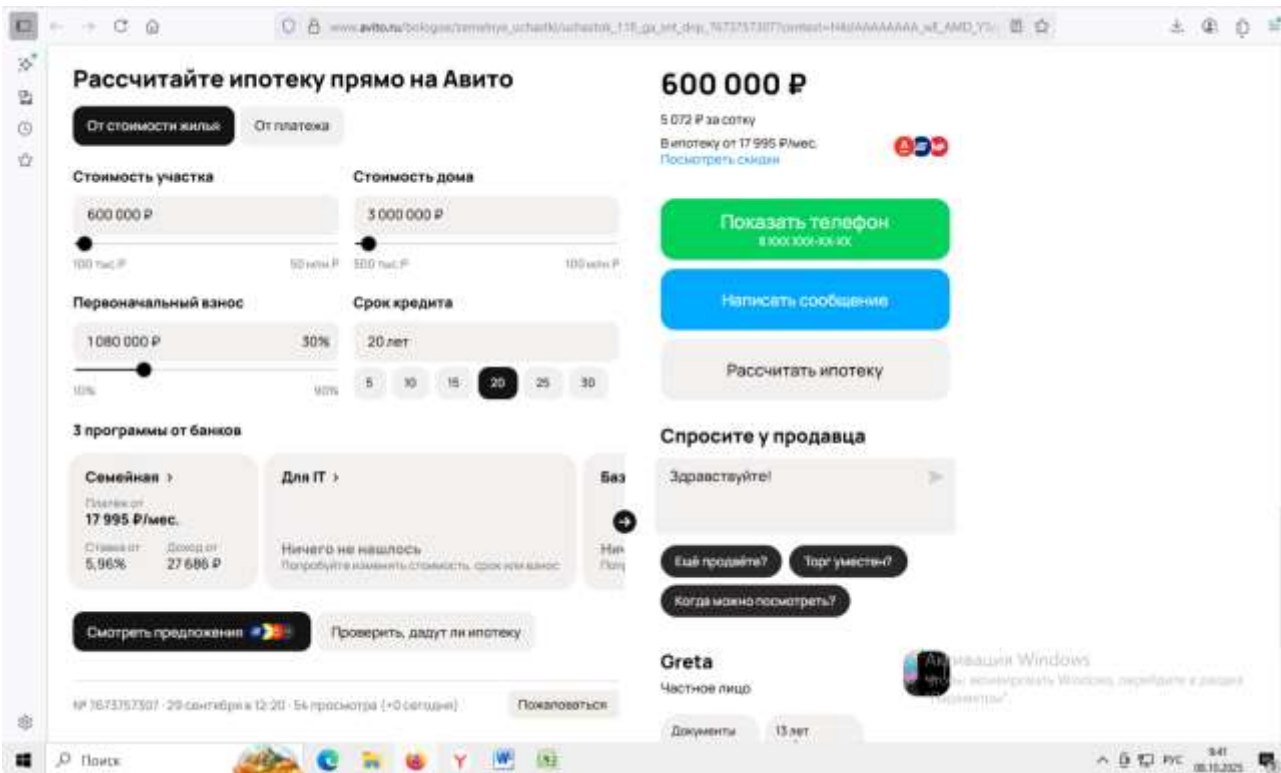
www.avito.ru/bologoe/zemelnye_uchastki/uchastok_11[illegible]

Рассчитайте ипотеку прямо на Авито

От стоимости жилья
От платежа

Стоимость участка
600 000 ₽
100 тыс. ₽
50 млн ₽

Стоимость дома
3 000 000 ₽
500 тыс. ₽
100 млн ₽

Первоначальный взнос
1 080 000 ₽
30%
10%
90%

Срок кредита
20 лет
5 10 15 20 25 30

3 программы от банков

Семейная ›
Платеж от
17 995 ₽/мес.
Ставка от
5,96%
Доход от
27 686 ₽

Для IT ›
Ничего не нашлось
Попробуйте изменить стоимость, срок или взнос

Баз
Нич
Попр

Смотреть предложения
Проверить, дадут ли ипотеку

№ 7673757307 · 29 сентября в 12:20 · 54 просмотра (+0 сегодня)
Пожаловаться

600 000 ₽
5 072 ₽ за сотку
В ипотеку от 17 995 ₽/мес.
Посмотреть скидки

Показать телефон
8 XXX XXX-XX-XX

Написать сообщение

Рассчитать ипотеку

Спросите у продавца
Здравствуйте!
Ещё продаёте?
Торг уместен?
Когда можно посмотреть?

Greta
Частное лицо
Документы
13 лет

Активация Windows
Чтобы активировать Windows, перейдите в раздел "Параметры".

Поиск
РУС
9:41
08.10.2025